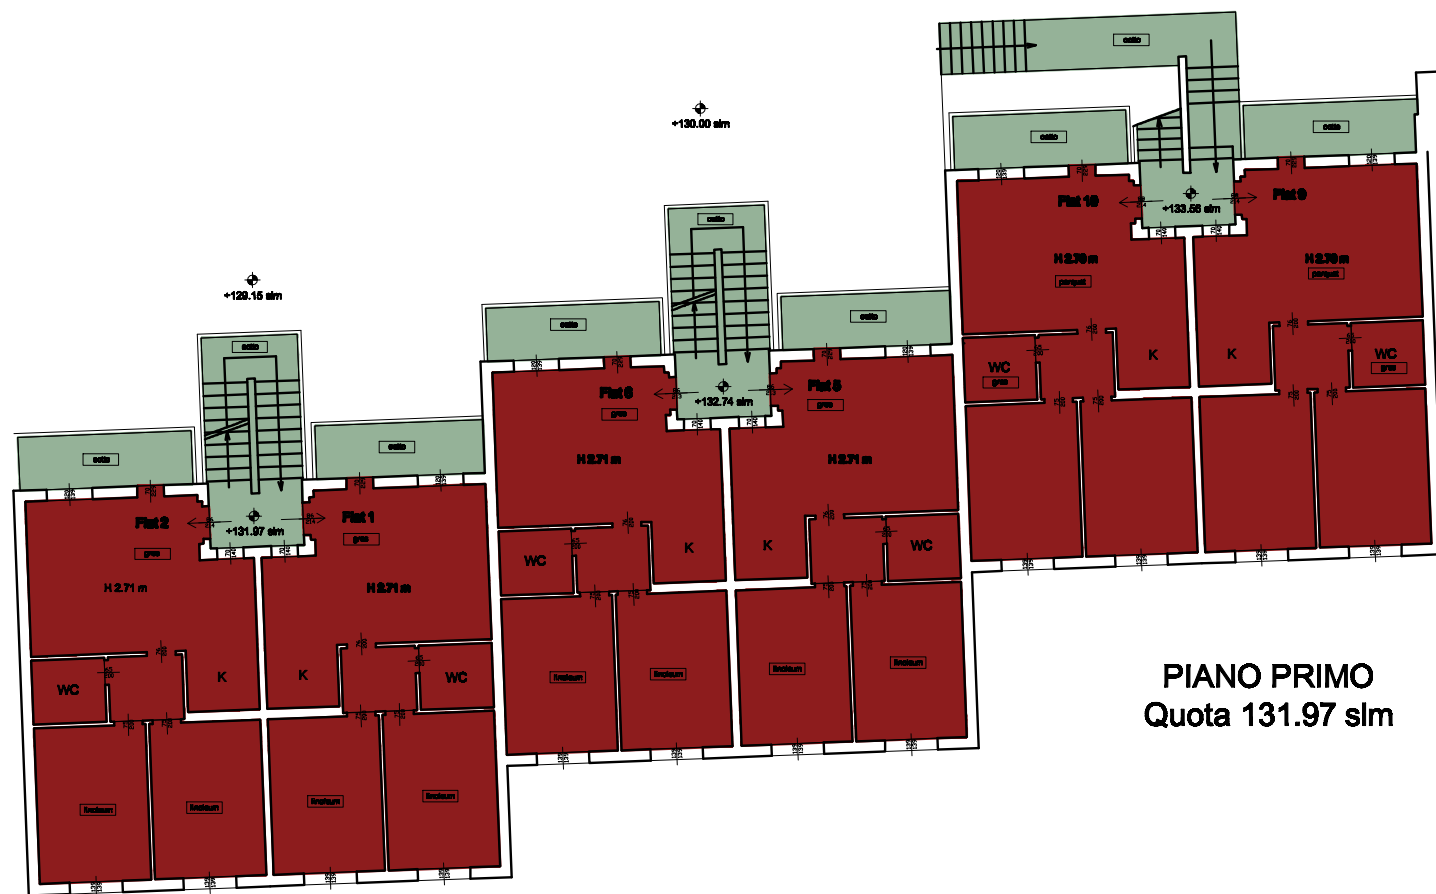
+130.00 slm

+129.15 slm

cotto

cotto

cotto

cotto

cotto

cotto

cotto

cotto

Flat 10

+133.56 slm

Flat 9

H 2.70 m

parquet

H 2.70 m

parquet

WC

gres

K

K

WC

gres

Flat 6

gres

+132.74 slm

Flat 5

gres

H 2.71 m

H 2.71 m

WC

K

K

WC

linoleum

linoleum

linoleum

linoleum

Flat 2

gres

+131.97 slm

Flat 1

gres

H 2.71 m

H 2.71 m

WC

K

K

WC

linoleum

linoleum

linoleum

linoleum

PIANO PRIMO
Quota 131.97 slm